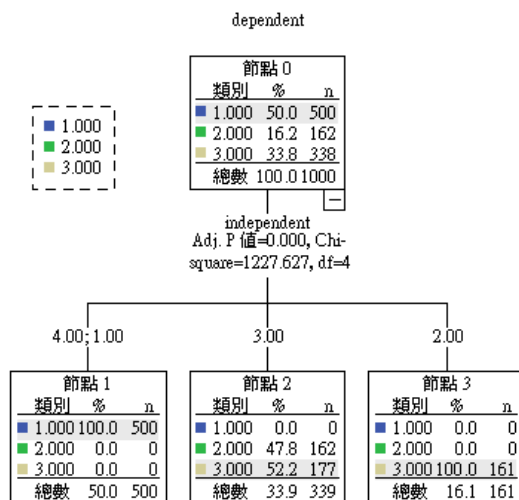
dependent

1.000
2.000
3.000

節點 0

| 類別 | % | n |
|---|---|---|
| 1.000 | 50.0 | 500 |
| 2.000 | 16.2 | 162 |
| 3.000 | 33.8 | 338 |
| 總數 | 100.0 | 1000 |

independent
Adj. P 值=0.000, Chi-square=1227.627, df=4

4.00; 1.00

3.00

2.00

節點 1

| 類別 | % | n |
|---|---|---|
| 1.000 | 100.0 | 500 |
| 2.000 | 0.0 | 0 |
| 3.000 | 0.0 | 0 |
| 總數 | 50.0 | 500 |

節點 2

| 類別 | % | n |
|---|---|---|
| 1.000 | 0.0 | 0 |
| 2.000 | 47.8 | 162 |
| 3.000 | 52.2 | 177 |
| 總數 | 33.9 | 339 |

節點 3

| 類別 | % | n |
|---|---|---|
| 1.000 | 0.0 | 0 |
| 2.000 | 0.0 | 0 |
| 3.000 | 100.0 | 161 |
| 總數 | 16.1 | 161 |